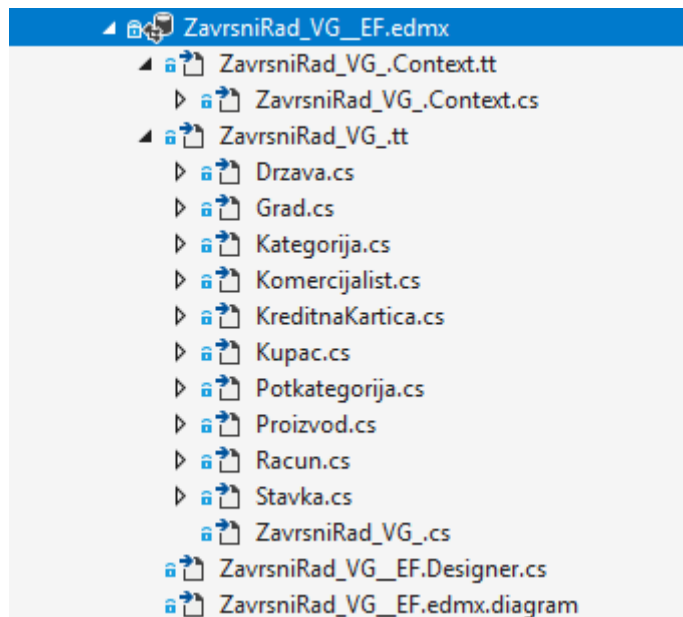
ZavrsniRad_VG__EF.edmx
ZavrsniRad_VG_.Context.tt
ZavrsniRad_VG_.Context.cs
ZavrsniRad_VG_.tt
Drzava.cs
Grad.cs
Kategorija.cs
Komercijalist.cs
KreditnaKartica.cs
Kupac.cs
Potkategorija.cs
Proizvod.cs
Racun.cs
Stavka.cs
ZavrsniRad_VG_.cs
ZavrsniRad_VG__EF.Designer.cs
ZavrsniRad_VG__EF.edmx.diagram